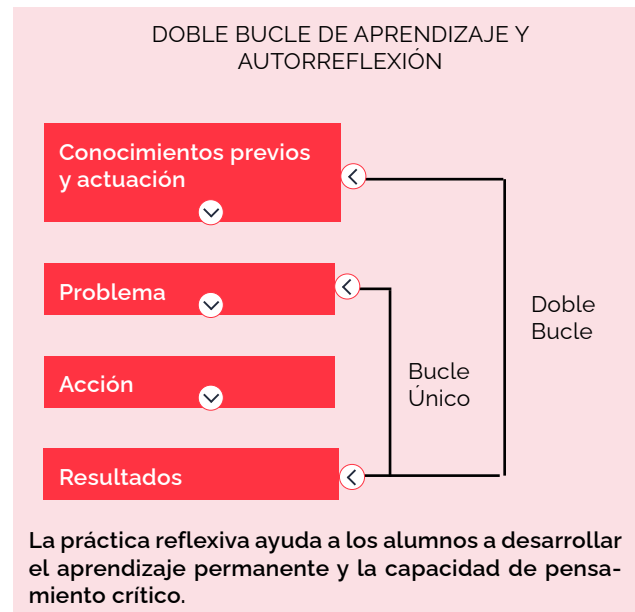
DOBLE BUCLE DE APRENDIZAJE Y AUTORREFLEXIÓN

Conocimientos previos y actuación

Problema

Acción

Resultados

Bucle Único

Doble Bucle

La práctica reflexiva ayuda a los alumnos a desarrollar el aprendizaje permanente y la capacidad de pensamiento crítico.